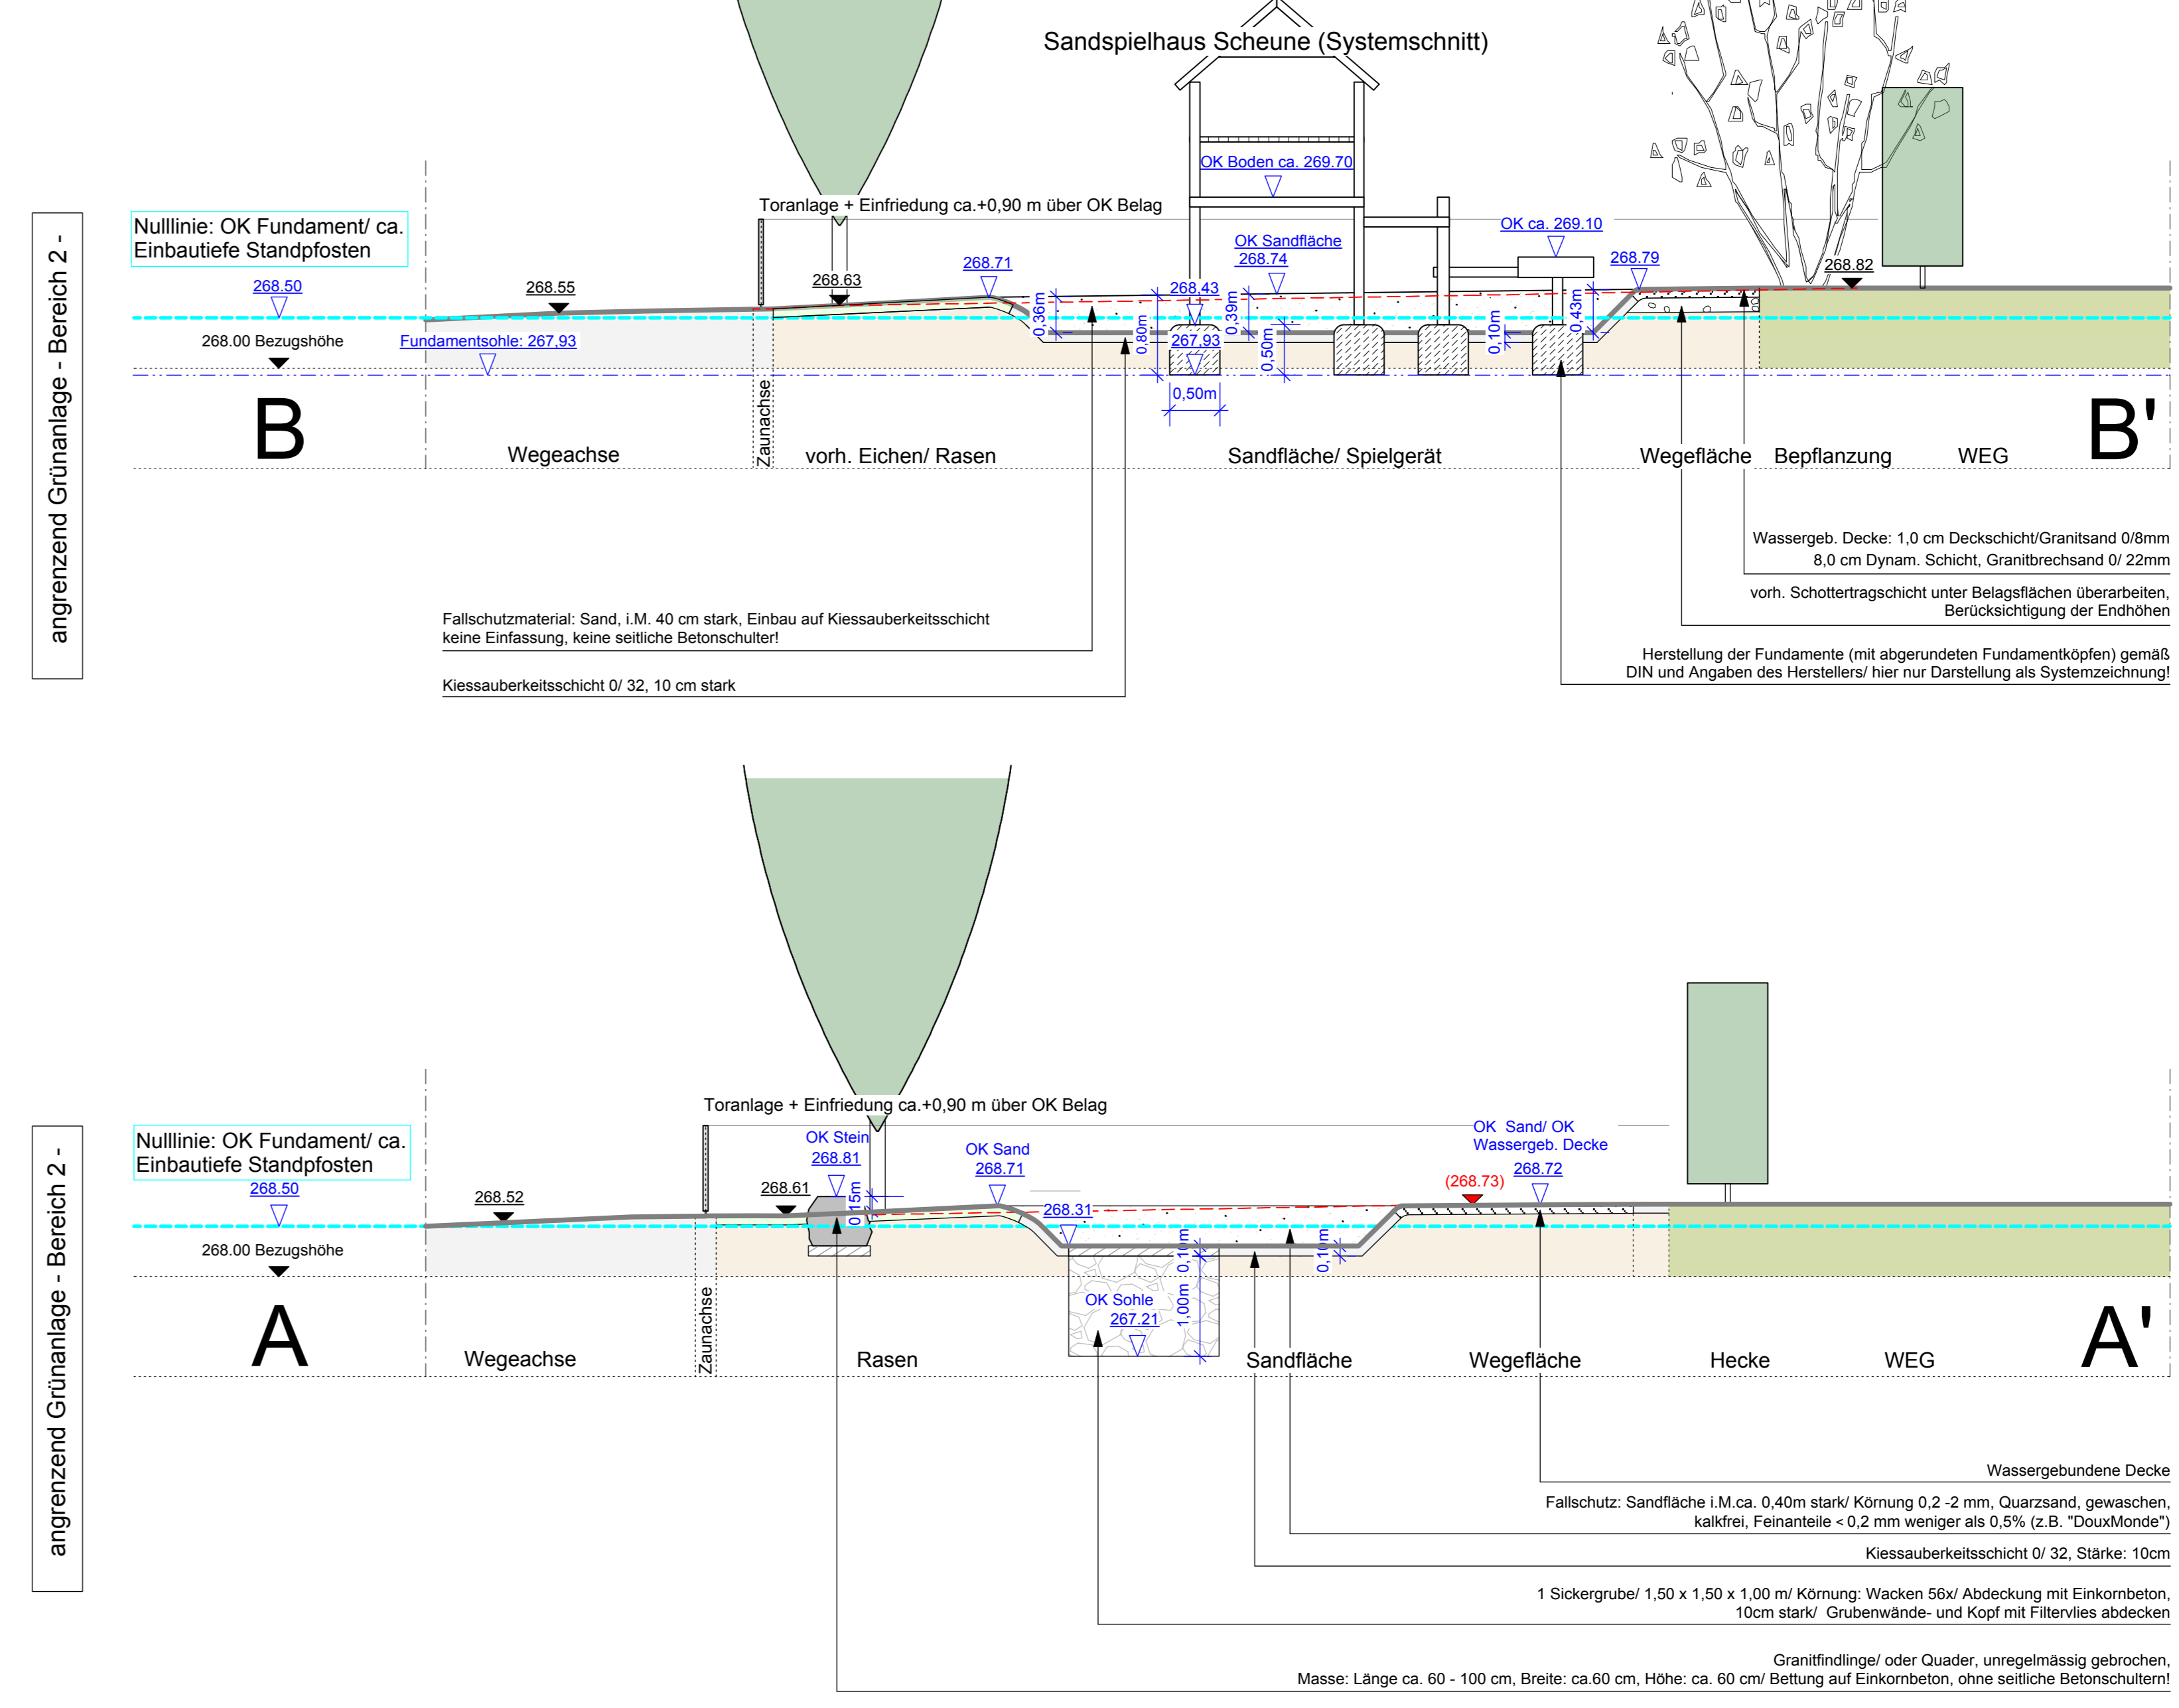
angrenzend Grünanlage - Bereich 2 -

Sandspielhaus Scheune (Systemschnitt)

Nulllinie: OK Fundament/ ca. Einbautiefe Standpfosten

268.50

268.00 Bezugshöhe

268.55

Fundamentsohle: 267,93

Toranlage + Einfriedung ca.+0,90 m über OK Belag

268.63

268.71

OK Boden ca. 269.70

OK Sandfläche 268.74

268.43

267,93

0,36m

0,80m

0,39m

0,50m

0,50m

OK ca. 269.10

0,10m

0,43m

268.79

268.82

B

Wegeachse

Zaunachse

vorh. Eichen/ Rasen

Sandfläche/ Spielgerät

Wegefläche

Bepflanzung

WEG

B'

Wassergeb. Decke: 1,0 cm Deckschicht/Granitsand 0/8mm
8,0 cm Dynam. Schicht, Granitbrechsand 0/ 22mm

vorh. Schottertragschicht unter Belagsflächen überarbeiten,
Berücksichtigung der Endhöhen

Fallschutzmaterial: Sand, i.M. 40 cm stark, Einbau auf Kiessauberkeitsschicht
keine Einfassung, keine seitliche Betonschulter!

Herstellung der Fundamente (mit abgerundeten Fundamentköpfen) gemäß
DIN und Angaben des Herstellers/ hier nur Darstellung als Systemzeichnung!

Kiessauberkeitsschicht 0/ 32, 10 cm stark

angrenzend Grünanlage - Bereich 2 -

Nulllinie: OK Fundament/ ca. Einbautiefe Standpfosten

268.50

268.00 Bezugshöhe

268.52

Toranlage + Einfriedung ca.+0,90 m über OK Belag

OK Stein 268.81

268.61

0,15m

OK Sand 268.71

268.31

0,10m

1,00m

OK Sohle 267.21

0,10m

OK Sand/ OK Wassergeb. Decke

(268.73)

268.72

A

Wegeachse

Zaunachse

Rasen

Sandfläche

Wegefläche

Hecke

WEG

A'

Wassergebundene Decke

Fallschutz: Sandfläche i.M.ca. 0,40m stark/ Körnung 0,2 -2 mm, Quarzsand, gewaschen,
kalkfrei, Feinanteile < 0,2 mm weniger als 0,5% (z.B. "DouxMonde")

Kiessauberkeitsschicht 0/ 32, Stärke: 10cm

1 Sickergrube/ 1,50 x 1,50 x 1,00 m/ Körnung: Wacken 56x/ Abdeckung mit Einkornbeton,
10cm stark/ Grubenwände- und Kopf mit Filtervlies abdecken

Granitfindlinge/ oder Quader, unregelmässig gebrochen,
Masse: Länge ca. 60 - 100 cm, Breite: ca.60 cm, Höhe: ca. 60 cm/ Bettung auf Einkornbeton, ohne seitliche Betonschultern!